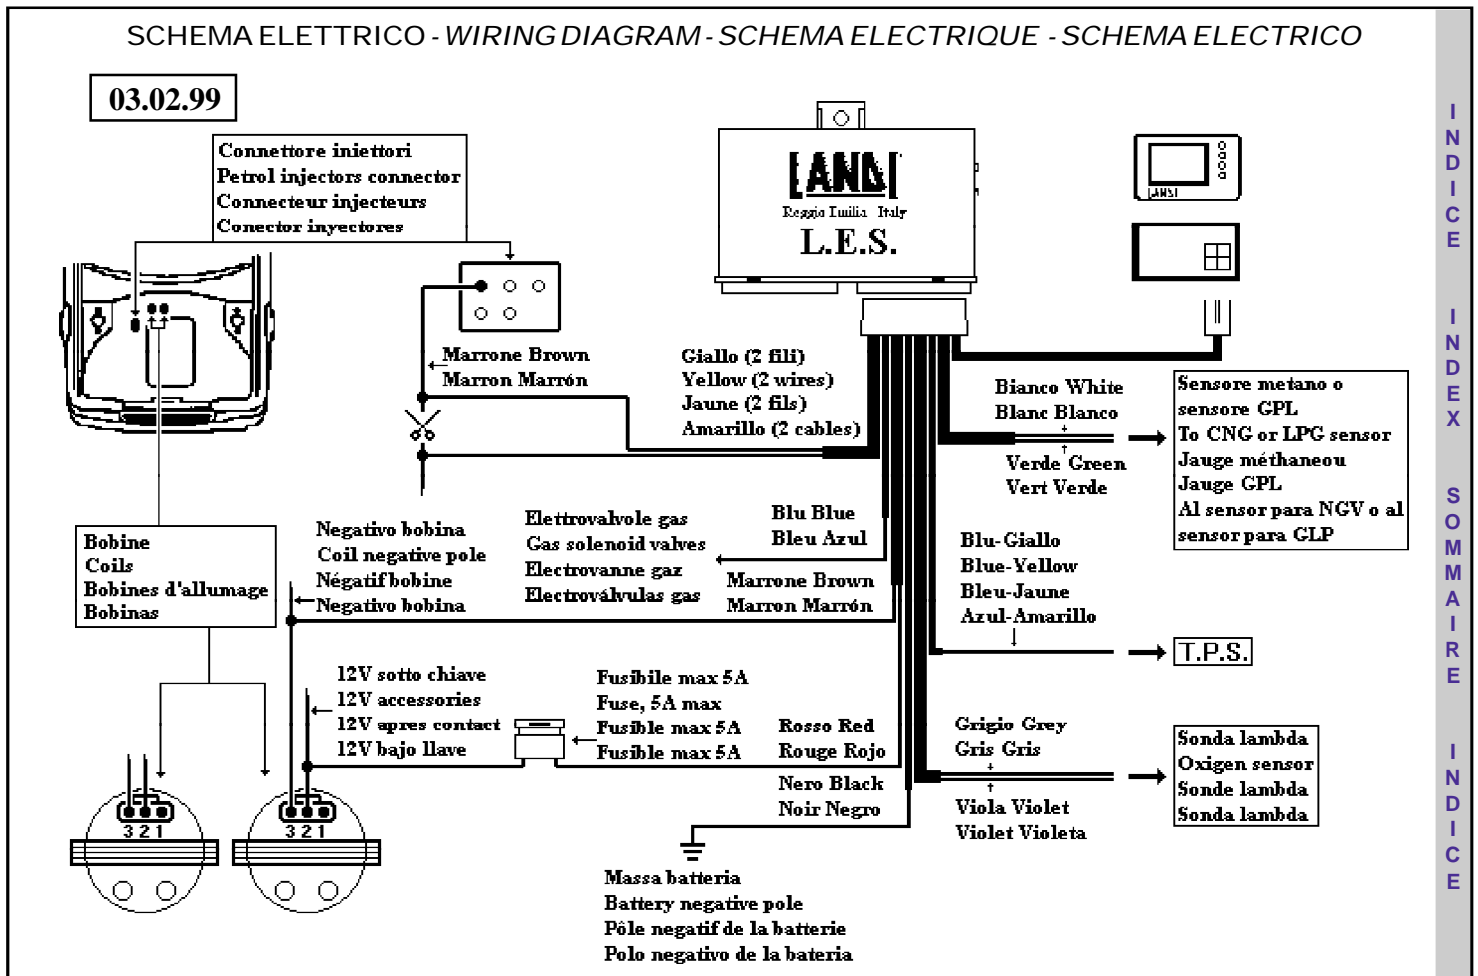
SCHEMA ELETTRICO - WIRING DIAGRAM - SCHEMA ELECTRIQUE - SCHEMA ELECTRICO

03.02.99

Connettore iniettori
Petrol injectors connector
Connecteur injecteurs
Conector inyectores

LANDI
Reggio Emilia Italy
L.E.S.

LANDI

Marrone Brown
Marron Marrón

Giallo (2 fili)
Yellow (2 wires)
Jaune (2 fils)
Amarillo (2 cables)

Bianco White
Blanc Blanco

Verde Green
Vert Verde

Sensore metano o sensore GPL
To CNG or LPG sensor
Jauge méthaneou
Jauge GPL
Al sensor para NGV o al sensor para GLP

Bobine
Coils
Bobines d'allumage
Bobinas

Negativo bobina
Coil negative pole
Négatif bobine
Negativo bobina

Elettrovalvole gas
Gas solenoid valves
Electrovanne gaz
Electroválvulas gas

Blu Blue
Bleu Azul

Marrone Brown
Marron Marrón

Blu-Giallo
Blue-Yellow
Bleu-Jaune
Azul-Amarillo

T.P.S.

12V sotto chiave
12V accessories
12V apres contact
12V bajo llave

Fusibile max 5A
Fuse, 5A max
Fusible max 5A
Fusible max 5A

Rosso Red
Rouge Rojo

Grigio Grey
Gris Gris

Sonda lambda
Oxigen sensor
Sonde lambda
Sonda lambda

Nero Black
Noir Negro

Viola Violet
Violet Violeta

3 2 1
3 2 1

Massa batteria
Battery negative pole
Pôle negatif de la batterie
Polo negativo de la bateria

INDICE
INDEX
SOMMAIRE
INDICE